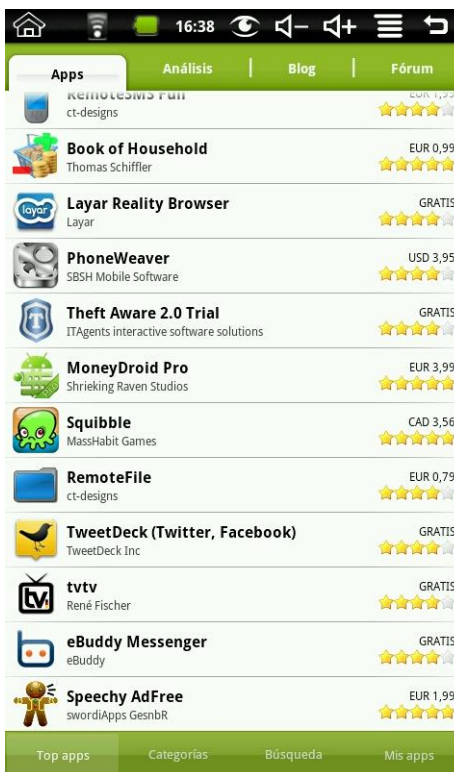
16:38

Apps | Análisis | Blog | Fórum

RemoteSMS Full
ct-designs
EUR 1,99

Book of Household
Thomas Schiffler
EUR 0,99

Layar Reality Browser
Layar
GRATIS

layar

PhoneWeaver
SBSH Mobile Software
USD 3,95

Theft Aware 2.0 Trial
ITAgents interactive software solutions
GRATIS

MoneyDroid Pro
Shrieking Raven Studios
EUR 3,99

Squibble
MassHabit Games
CAD 3,56

RemoteFile
ct-designs
EUR 0,79

TweetDeck (Twitter, Facebook)
TweetDeck Inc
GRATIS

tvtv
René Fischer
GRATIS

eBuddy Messenger
eBuddy
GRATIS

Speechy AdFree
swordiApps GesnbR
EUR 1,99

Top apps | Categorías | Búsqueda | Mis apps